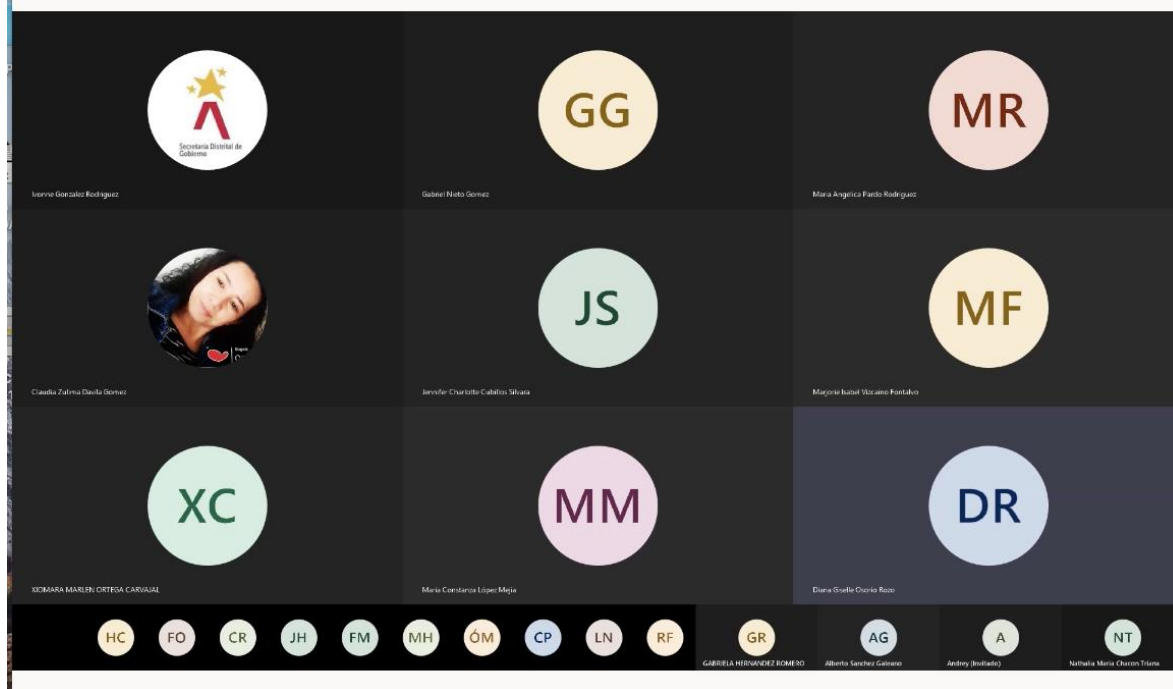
Secretaría Distrital de Gobierno

Ivonne Gonzalez Rodriguez

GG

Gabriel Nieto Gomez

MR

Maria Angelica Pardo Rodriguez

Claudia Zulma Davila Gomez

JS

Jenyfer Charlotte Cubillos Silvara

MF

Marjorie Isabel Vizcaino Fontalvo

XC

XIOMARA MARLEN ORTEGA CARVAJAL

MM

Maria Constanza López Mejia

DR

Diana Giselle Osorio Bozo

HC FO CR JH FM MH ÓM CP LN RF

GR
GABRIELA HERNANDEZ ROMERO

AG
Alberto Sanchez Galeano

A
Andrey (Invitado)

NT
Nathalia Maria Chacon Triana